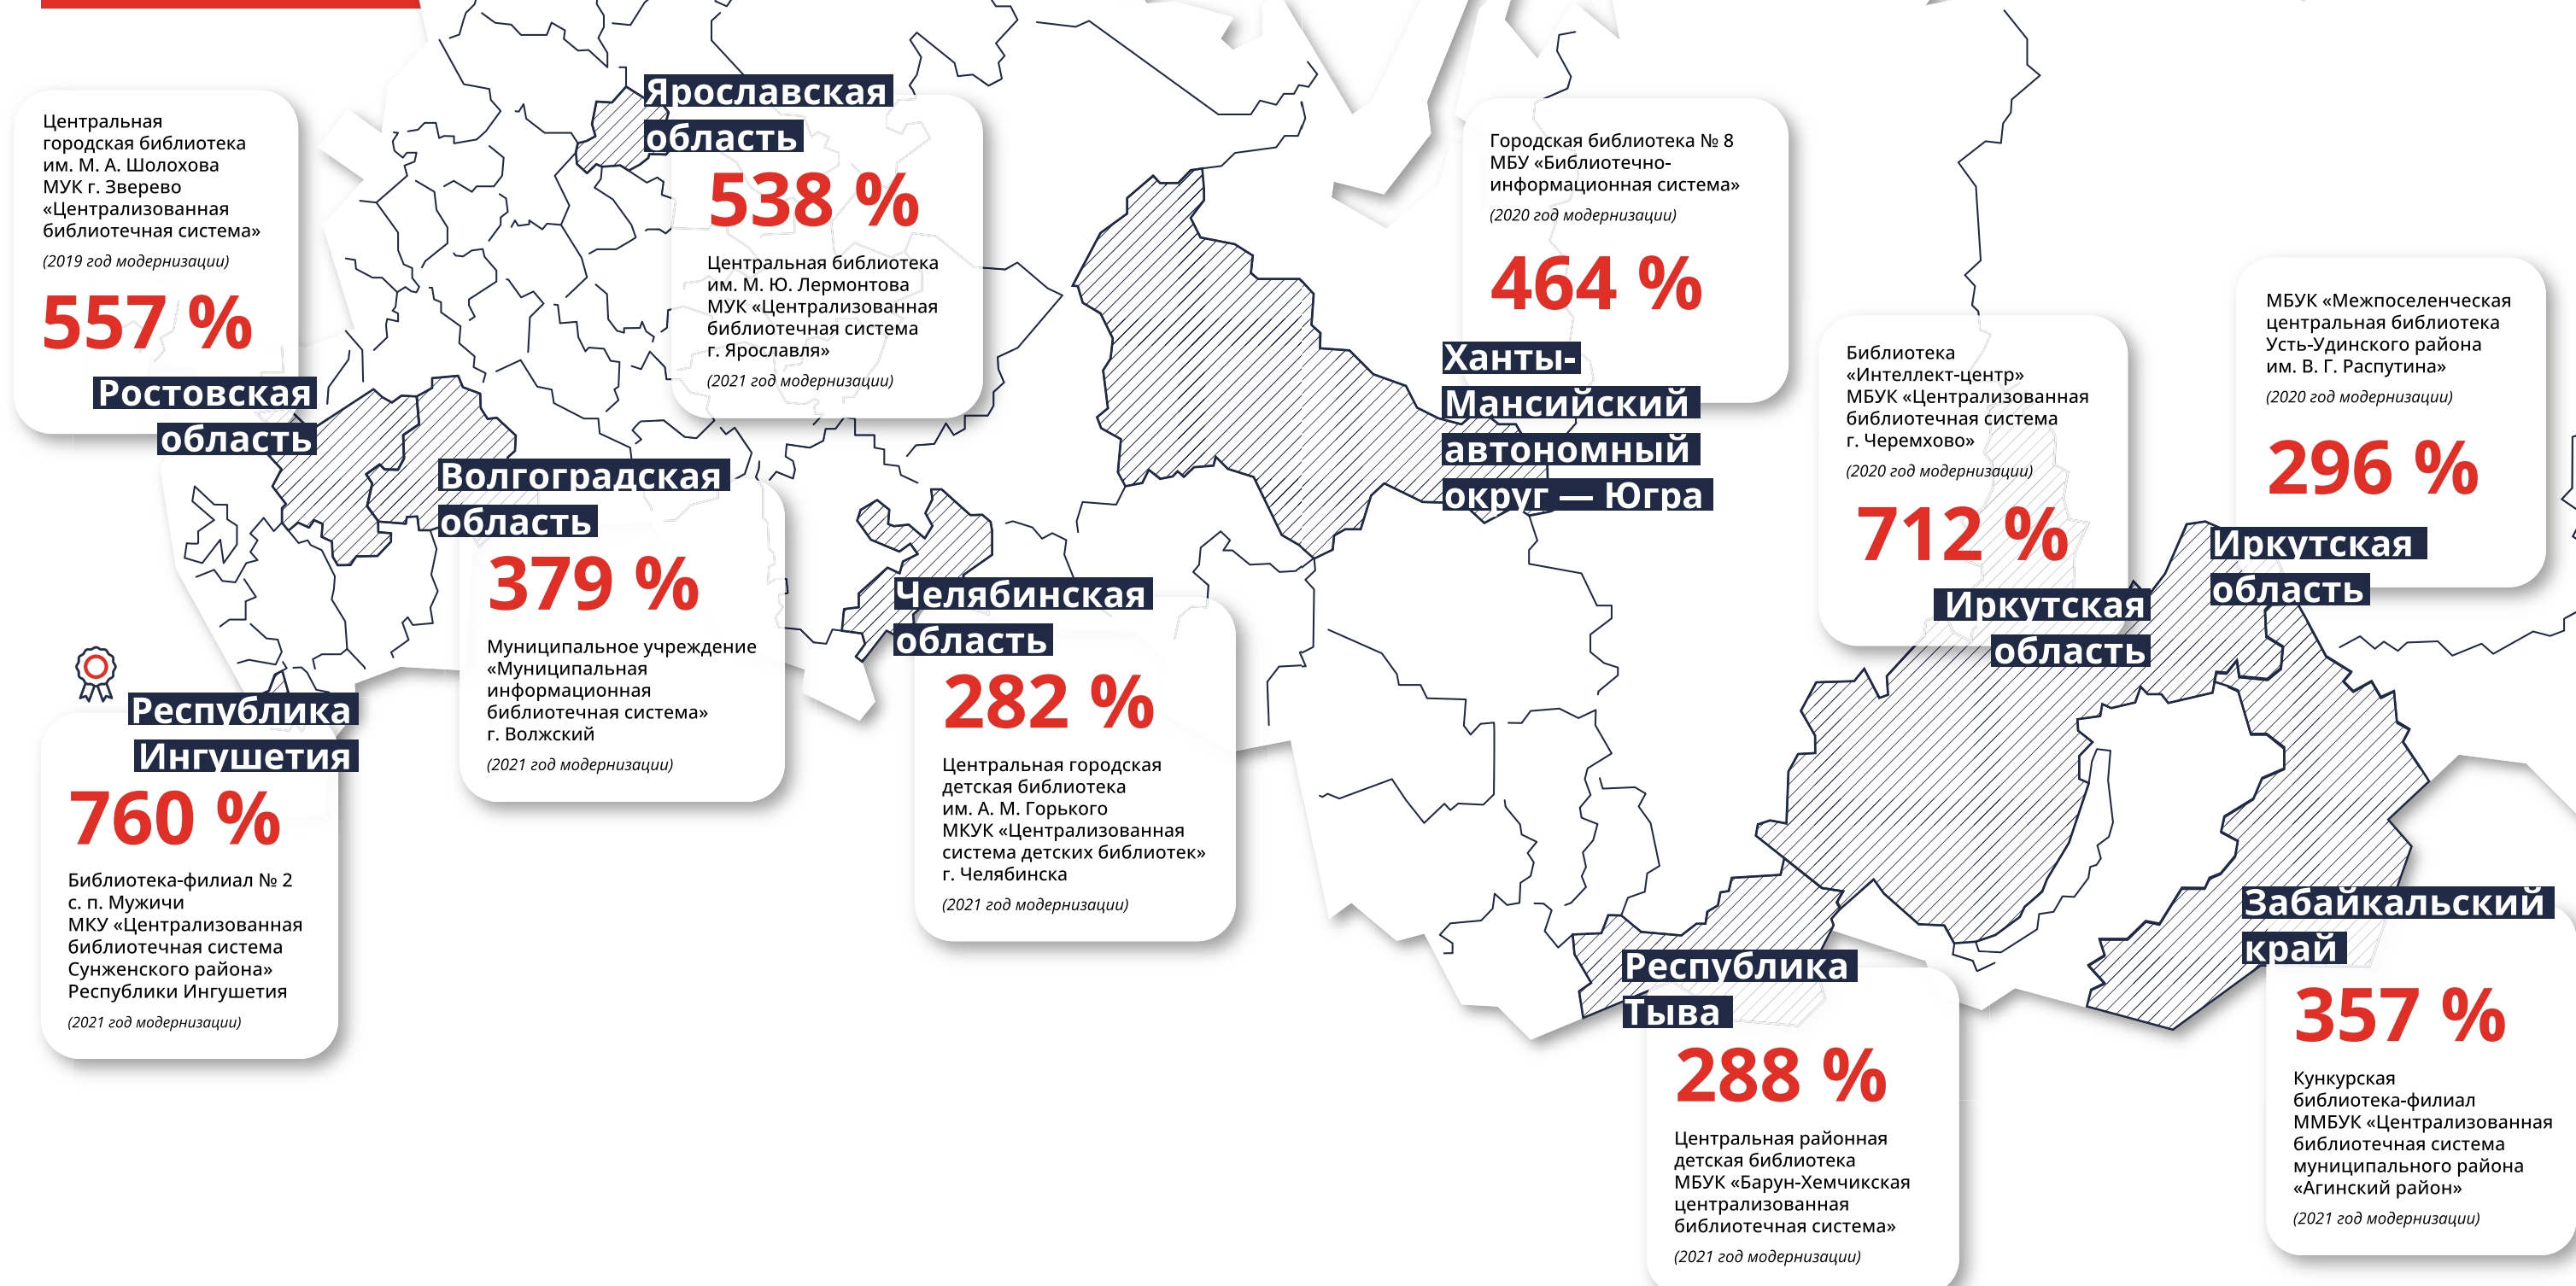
Центральная городская библиотека им. М. А. Шолохова МУК г. Зверево «Централизованная библиотечная система»
(2019 год модернизации)
557 %
Ростовская область

Ярославская область
538 %
Центральная библиотека им. М. Ю. Лермонтова МУК «Централизованная библиотечная система г. Ярославля»
(2021 год модернизации)

Городская библиотека № 8 МБУ «Библиотечно-информационная система»
(2020 год модернизации)
464 %
Ханты-Мансийский автономный округ — Югра

МБУК «Межпоселенческая центральная библиотека Усть-Удинского района им. В. Г. Распутина»
(2020 год модернизации)
296 %
Иркутская область

Библиотека «Интеллект-центр» МБУК «Централизованная библиотечная система г. Черемхово»
(2020 год модернизации)
712 %
Иркутская область

Волгоградская область
379 %
Муниципальное учреждение «Муниципальная информационная библиотечная система» г. Волжский
(2021 год модернизации)

Челябинская область
282 %
Центральная городская детская библиотека им. А. М. Горького МКУК «Централизованная система детских библиотек» г. Челябинска
(2021 год модернизации)

Республика Ингушетия
760 %
Библиотека-филиал № 2 с. п. Мужичи МКУ «Централизованная библиотечная система Сунженского района» Республики Ингушетия
(2021 год модернизации)

Республика Тыва
288 %
Центральная районная детская библиотека МБУК «Барун-Хемчикская централизованная библиотечная система»
(2021 год модернизации)

Забайкальский край
357 %
Кункурская библиотека-филиал ММБУК «Централизованная библиотечная система муниципального района «Агинский район»
(2021 год модернизации)